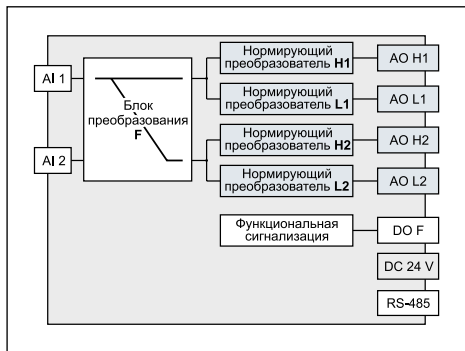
AI 1

AI 2

Блок преобразования F

Нормирующий преобразователь H1

Нормирующий преобразователь L1

Нормирующий преобразователь H2

Нормирующий преобразователь L2

AO H1

AO L1

AO H2

AO L2

Функциональная сигнализация

DO F

DC 24 V

RS-485